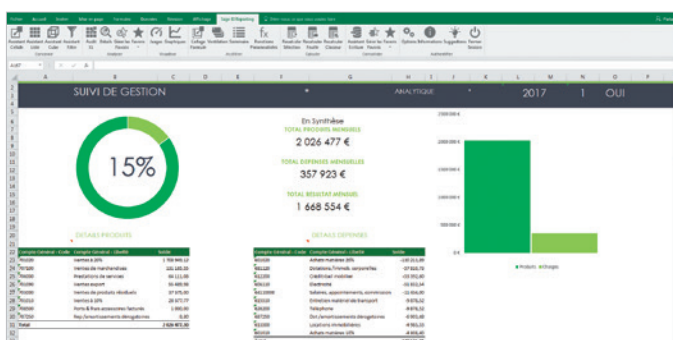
Fichier Accueil Insérer Mise en page Formules Données Révision Affichage Sage BI Reporting

SUIVI DE GESTION ANALYTIQUE 2017 1 OUI

15%

En Synthèse
TOTAL PRODUITS MENSUELS
2 026 477 €
TOTAL DEPENSES MENSUELLES
357 923 €
TOTAL RESULTAT MENSUEL
1 668 554 €

DETAILS PRODUITS

| Compte Général - Code | Compte Général - Libellé | Solde |
|---|---|---|
| 701000 | Ventes à 20% | 1 700 949,10 |
| 707100 | Ventes de marchandises | 101 185,00 |
| 706000 | Prestations de services | 69 111,00 |
| 701200 | Ventes export | 50 469,90 |
| 709000 | Ventes de produits résiduels | 27 975,00 |
| 701010 | Ventes à 10% | 20 977,77 |
| 708000 | Ports & frais accessoires facturés | 2 000,00 |
| 787000 | Rep./amortissements dérogatoires | 0,00 |
| Total | | 2 026 476,77 |

DETAILS DEPENSES

| Compte Général - Code | Compte Général - Libellé | Solde |
|---|---|---|
| 601000 | Achats matières 20% | -100 211,00 |
| 681100 | Dotations/immob. corporelles | -37 810,70 |
| 612200 | Crédit-bail mobilier | -33 392,40 |
| 606100 | Electricité | -31 933,14 |
| 641000 | Salaires, appointements, commissions | -22 634,00 |
| 615510 | Entretien matériel de transport | -9 876,52 |
| 626100 | Téléphone | -8 676,52 |
| 687250 | Dot./amortissements dérogatoires | -6 903,40 |
| 613200 | Locations immobilières | -4 901,00 |
| 601100 | Achats matières 10% | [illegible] |

2 500 000 €
2 000 000 €
1 500 000 €
1 000 000 €
500 000 €
0 €
Produits Charges